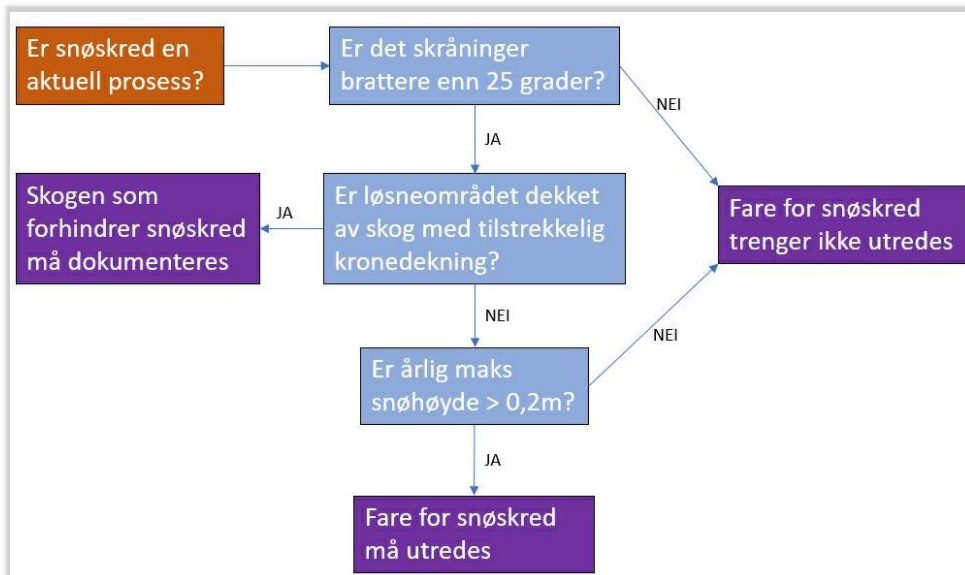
Er snøskred en aktuell prosess?

Er det skråninger brattere enn 25 grader?

NEI

JA

Skogen som forhindrer snøskred må dokumenteres

JA

Er løsneområdet dekket av skog med tilstrekkelig kronedekning?

Fare for snøskred trenger ikke utredes

NEI

NEI

Er årlig maks snøhøyde > 0,2m?

JA

Fare for snøskred må utredes